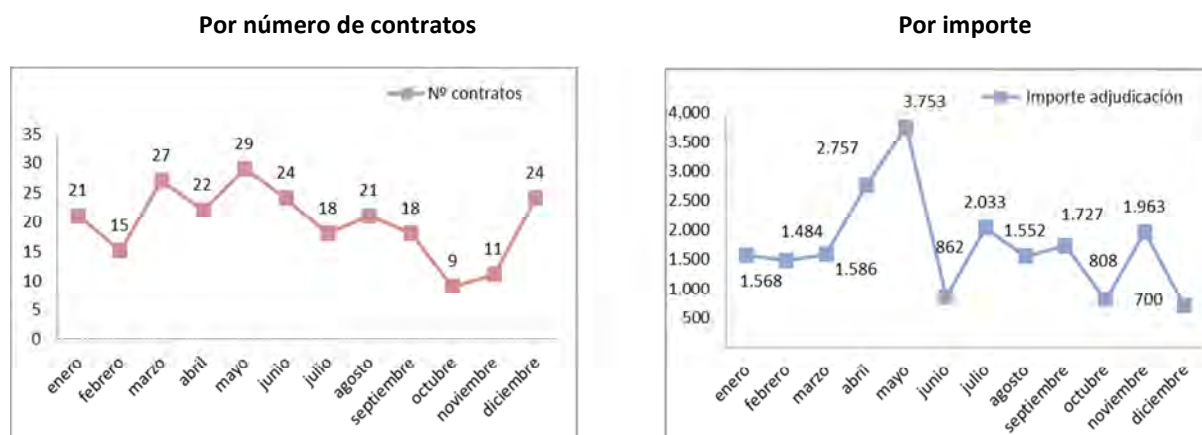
Por número de contratos

Nº contratos

35
30
25
20
15
10
5
0

21
15
27
22
29
24
18
21
18
9
11
24

enero
febrero
marzo
abril
mayo
junio
julio
agosto
septiembre
octubre
noviembre
diciembre

Por importe

Importe adjudicación

4.000
3.500
3.000
2.500
2.000
1.500
1.000
500

1.568
1.484
1.586
2.757
3.753
862
2.033
1.552
1.727
808
1.963
700

enero
febrero
marzo
abril
mayo
junio
julio
agosto
septiembre
octubre
noviembre
diciembre